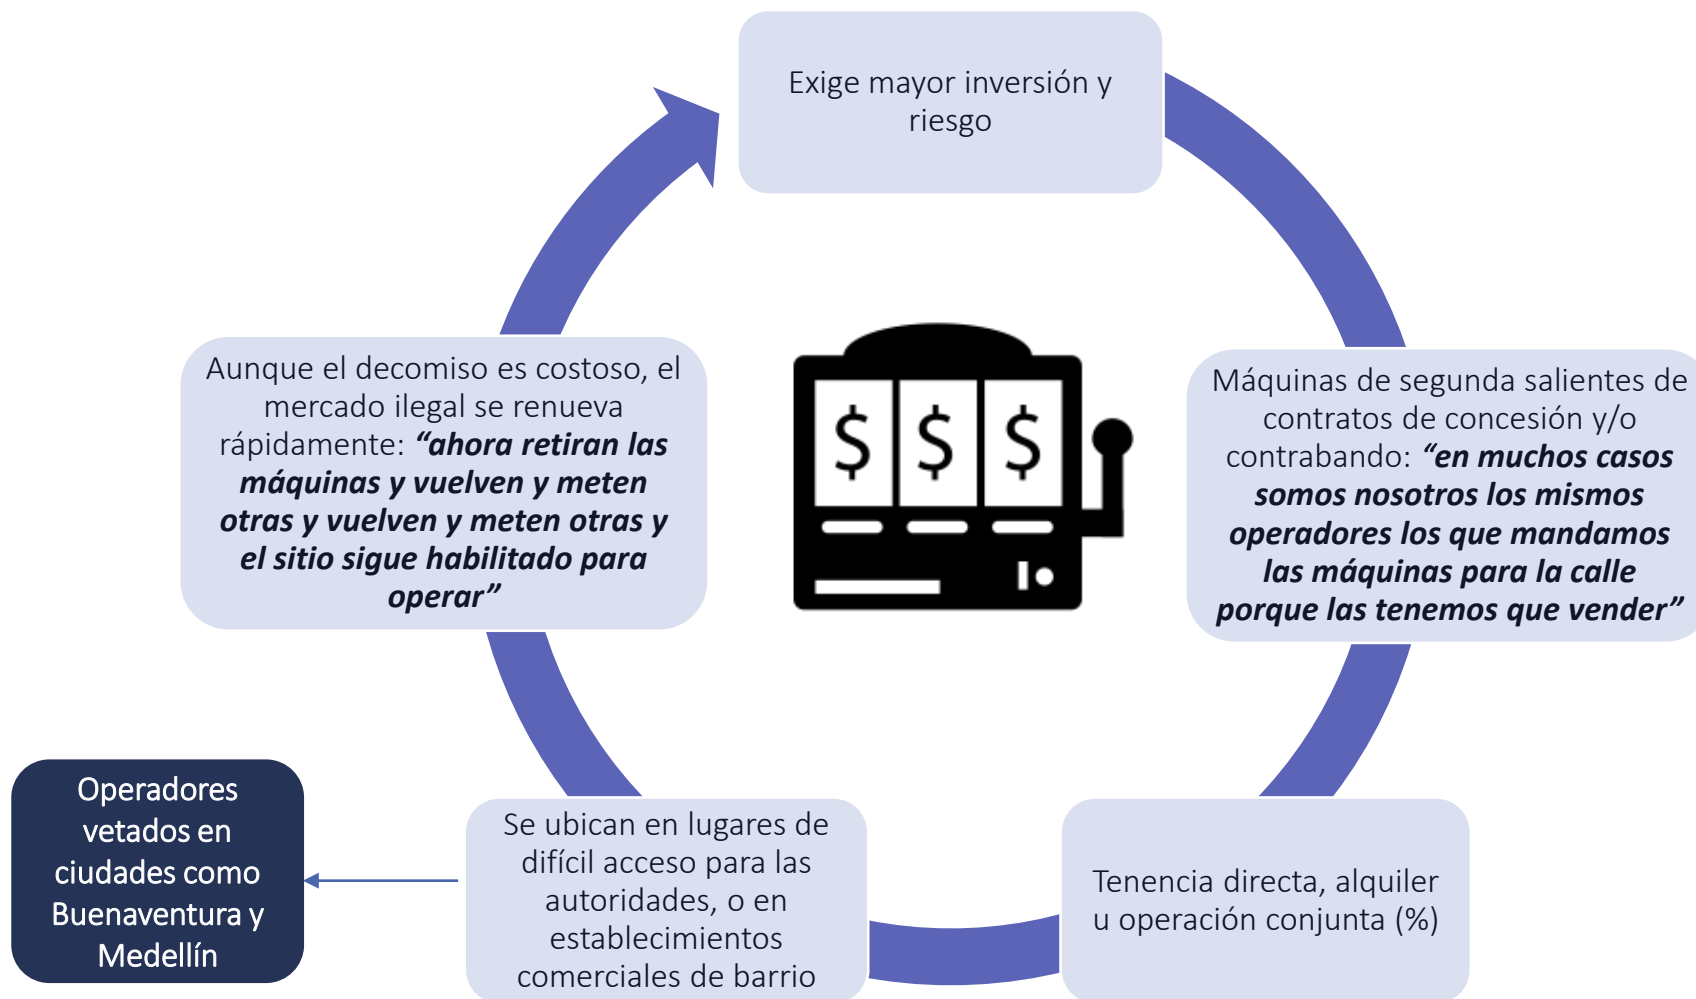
Exige mayor inversión y riesgo

Máquinas de segunda salientes de contratos de concesión y/o contrabando: *"en muchos casos somos nosotros los mismos operadores los que mandamos las máquinas para la calle porque las tenemos que vender"*

Tenencia directa, alquiler u operación conjunta (%)

Se ubican en lugares de difícil acceso para las autoridades, o en establecimientos comerciales de barrio

Operadores vetados en ciudades como Buenaventura y Medellín

Aunque el decomiso es costoso, el mercado ilegal se renueva rápidamente: *"ahora retiran las máquinas y vuelven y meten otras y vuelven y meten otras y el sitio sigue habilitado para operar"*

$ $ $